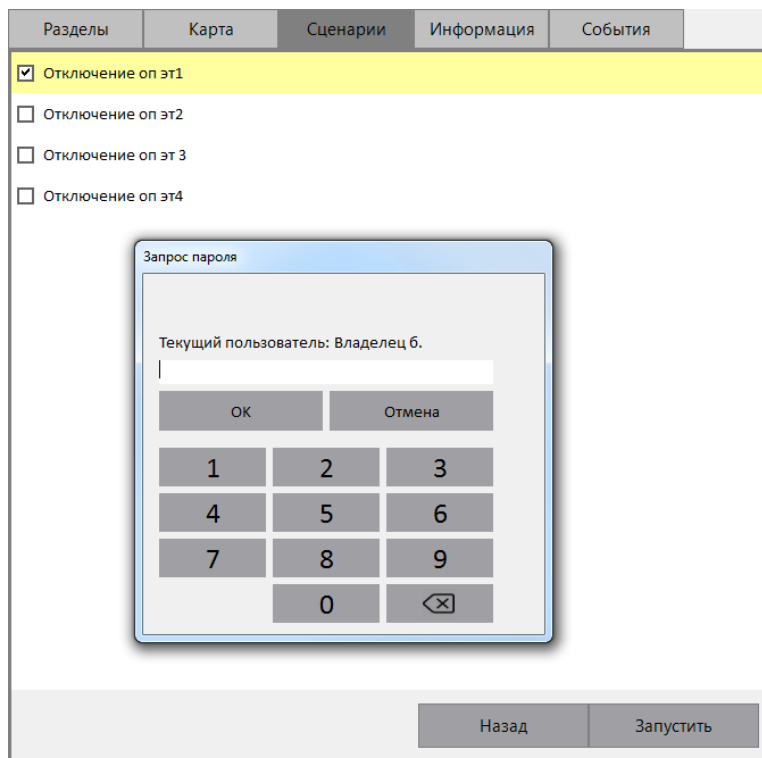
Разделы Карта Сценарии Информация События

Отключение оп эт1

Отключение оп эт2

Отключение оп эт 3

Отключение оп эт4

Запрос пароля

Текущий пользователь: Владелец б.

ОК Отмена

1 2 3
4 5 6
7 8 9
0

Назад Запустить